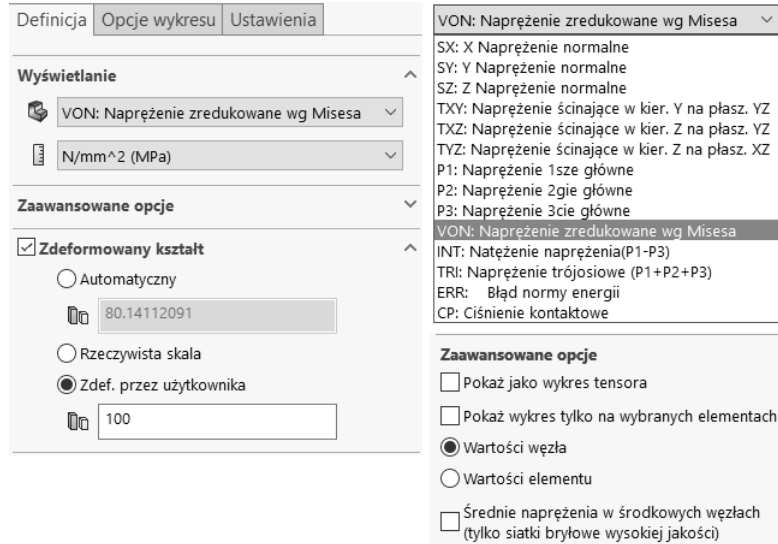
Definicja | Opcje wykresu | Ustawienia

Wyświetlanie

VON: Naprężenie zredukowane wg Misesa

N/mm^2 (MPa)

Zaawansowane opcje

Zdeformowany kształt

Automatyczny

80.14112091

Rzeczywista skala

Zdef. przez użytkownika

100

VON: Naprężenie zredukowane wg Misesa

SX: X Naprężenie normalne
SY: Y Naprężenie normalne
SZ: Z Naprężenie normalne
TXY: Naprężenie ścinające w kier. Y na płasz. YZ
TXZ: Naprężenie ścinające w kier. Z na płasz. YZ
TYZ: Naprężenie ścinające w kier. Z na płasz. XZ
P1: Naprężenie 1sze główne
P2: Naprężenie 2gie główne
P3: Naprężenie 3cie główne
VON: Naprężenie zredukowane wg Misesa
INT: Natężenie naprężenia(P1-P3)
TRI: Naprężenie trójosiowe (P1+P2+P3)
ERR: Błąd normy energii
CP: Ciśnienie kontaktowe

Zaawansowane opcje

Pokaż jako wykres tensora

Pokaż wykres tylko na wybranych elementach

Wartości węzła

Wartości elementu

Średnie naprężenia w środkowych węzłach (tylko siatki bryłowe wysokiej jakości)